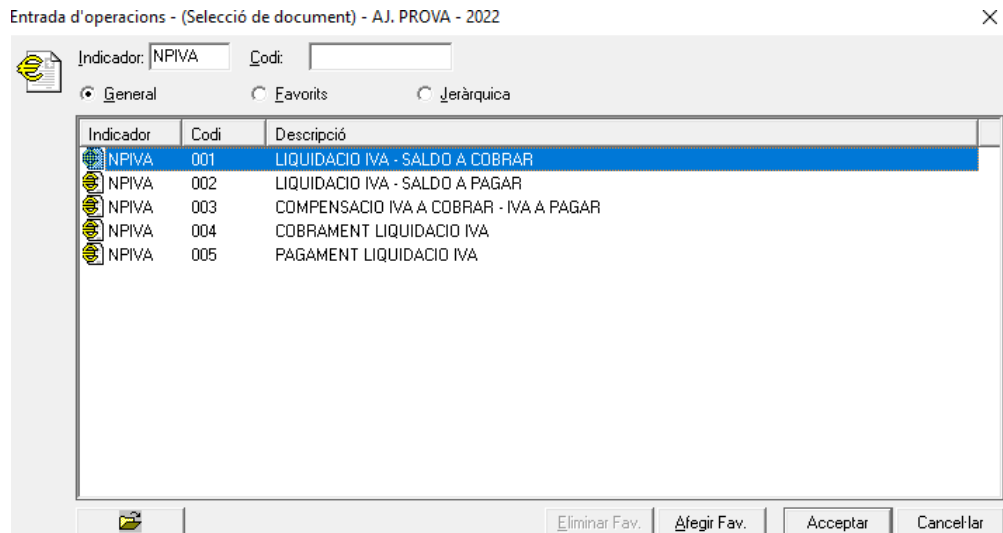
Entrada d'operacions - (Selecció de document) - AJ. PROVA - 2022

Indicador: NPIVA Codi:

General Favorits Jeràrquica

| Indicador | Codi | Descripció |
|---|---|---|
| NPIVA | 001 | LIQUIDACIO IVA - SALDO A COBRAR |
| NPIVA | 002 | LIQUIDACIO IVA - SALDO A PAGAR |
| NPIVA | 003 | COMPENSACIO IVA A COBRAR - IVA A PAGAR |
| NPIVA | 004 | COBRAMENT LIQUIDACIO IVA |
| NPIVA | 005 | PAGAMENT LIQUIDACIO IVA |

Eliminar Fav. Afegir Fav. Acceptar Cancel·lar